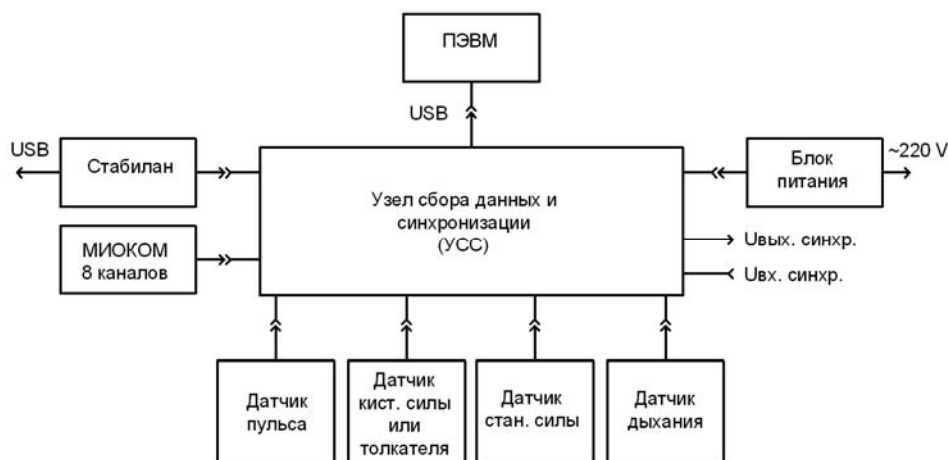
ПЭВМ

USB

USB

Стабилан

Узел сбора данных и синхронизации (УСС)

Блок питания

~220 V

МИОКОМ 8 каналов

Uвых. синхр.

Uвх. синхр.

Датчик пульса

Датчик кист. силы или толкателя

Датчик стан. силы

Датчик дыхания